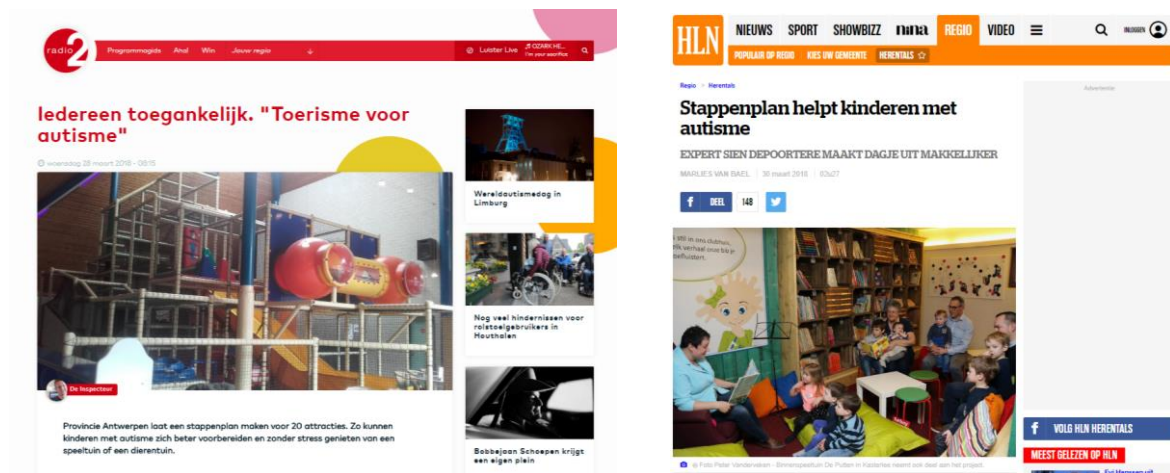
radio 2

Programmagids Awel Win Jouw regio

Luister Live OZARK HE... I'm your sacrifice

Iedereen toegankelijk. "Toerisme voor autisme"

woensdag 28 maart 2018 - 08:15

De Inspecteur

Provincie Antwerpen laat een stappenplan maken voor 20 attracties. Zo kunnen kinderen met autisme zich beter voorbereiden en zonder stress genieten van een speeltuin of een dierentuin.

Wereldautismedag in Limburg

Nog veel hindernissen voor rolstoelgebruikers in Houthalen

Bobbejaan Schoepen krijgt een eigen plein

HLN NIEUWS SPORT SHOWBIZZ nina REGIO VIDEO

INLOGGEN

POPULAIR OP REGIO KIES UW GEMEENTE HERENTALS

Regio > Herentals

Stappenplan helpt kinderen met autisme

EXPERT SIEN DEPOORTERE MAAKT DAGJE UIT MAKKELIJKER

MARLIES VAN BAEL 30 maart 2018 03u27

DEEL 148

Advertentie

Foto Peter Vanderveken - Binnenspeeltuin De Putten in Kasterlee neemt ook deel aan het project.

VOLG HLN HERENTALS

MEEST GELEZEN OP HLN